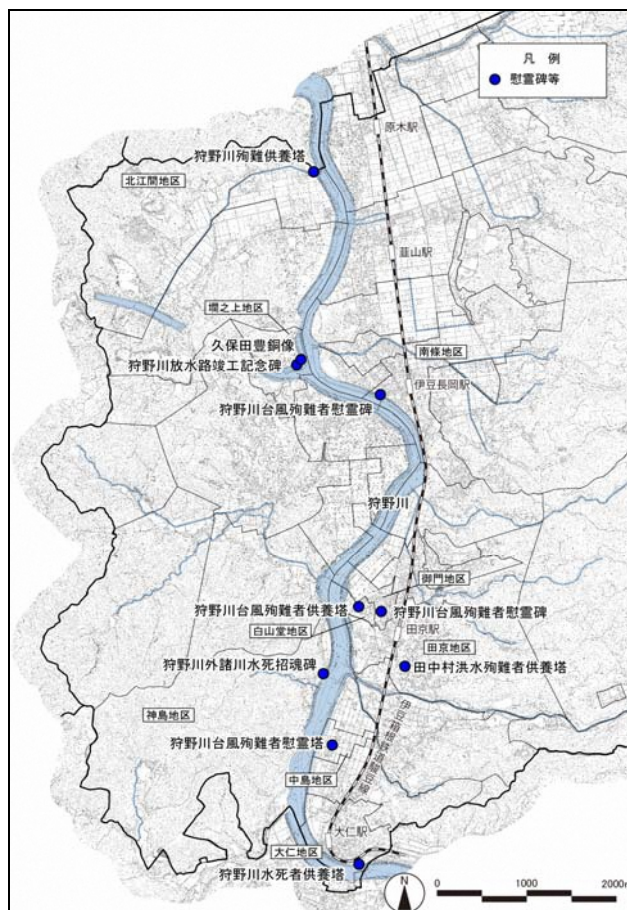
凡例
慰霊碑等

原木駅
狩野川殉難供養塔
北江間地区
韮山駅
墹之上地区
久保田豊銅像
狩野川放水路竣工記念碑
南條地区
伊豆長岡駅
狩野川台風殉難者慰霊碑
狩野川
御門地区
狩野川台風殉難者供養塔
狩野川台風殉難者慰霊碑
白山堂地区
田京駅
田京地区
狩野川外諸川水死招魂碑
田中村洪水殉難者供養塔
神島地区
伊豆箱根鉄道駿豆線
狩野川台風殉難者慰霊塔
中島地区
大仁駅
大仁地区
狩野川水死者供養塔
N
0
1000
2000